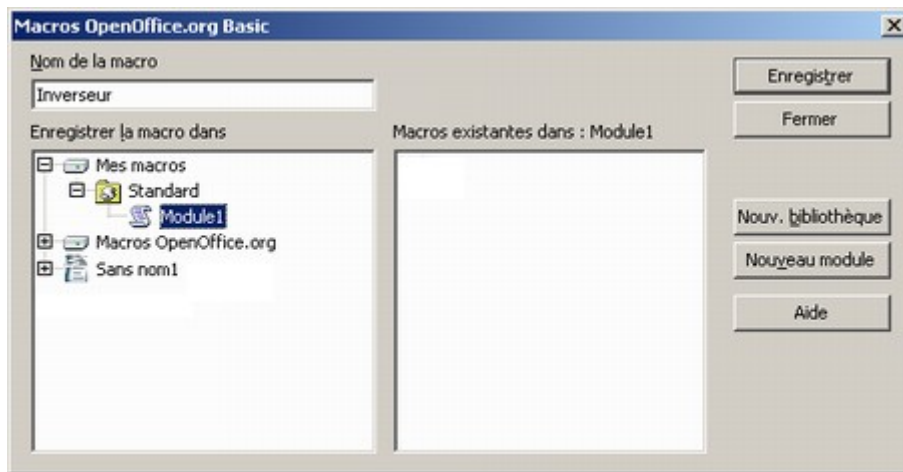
Macros OpenOffice.org Basic

Nom de la macro

Inverseur

Enregistrer la macro dans

Mes macros

Standard

Module1

Macros OpenOffice.org

Sans nom1

Macros existantes dans : Module1

Enregistrer

Fermer

Nouv. bibliothèque

Nouveau module

Aide